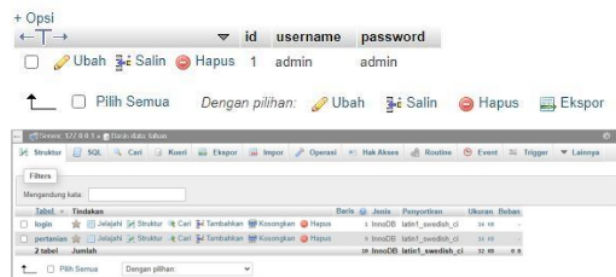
+ Opsi
←T→ ▼ id username password

Ubah Salin Hapus 1 admin admin

Pilih Semua Dengan pilihan: Ubah Salin Hapus Ekspor

Server: 127.0.0.1 » Basis data: tabas

Struktur SQL Cari Kueri Ekspor Impor Operasi Hak Akses Routine Event Trigger Lainnya

Filters

Mengandung kata:

| Tabel | Tindakan | Baris | Jenis | Penyortiran | Ukuran | Beban |
|---|---|---|---|---|---|---|
| login | Jelajahi Struktur Cari Tambahkan Kosongkan Hapus | 1 | InnoDB | latin1_swedish_ci | 16 KB | - |
| pertanian | Jelajahi Struktur Cari Tambahkan Kosongkan Hapus | 9 | InnoDB | latin1_swedish_ci | 16 KB | - |
| 2 tabel | Jumlah | 10 | InnoDB | latin1_swedish_ci | 32 KB | 0 B |

Pilih Semua Dengan pilihan: